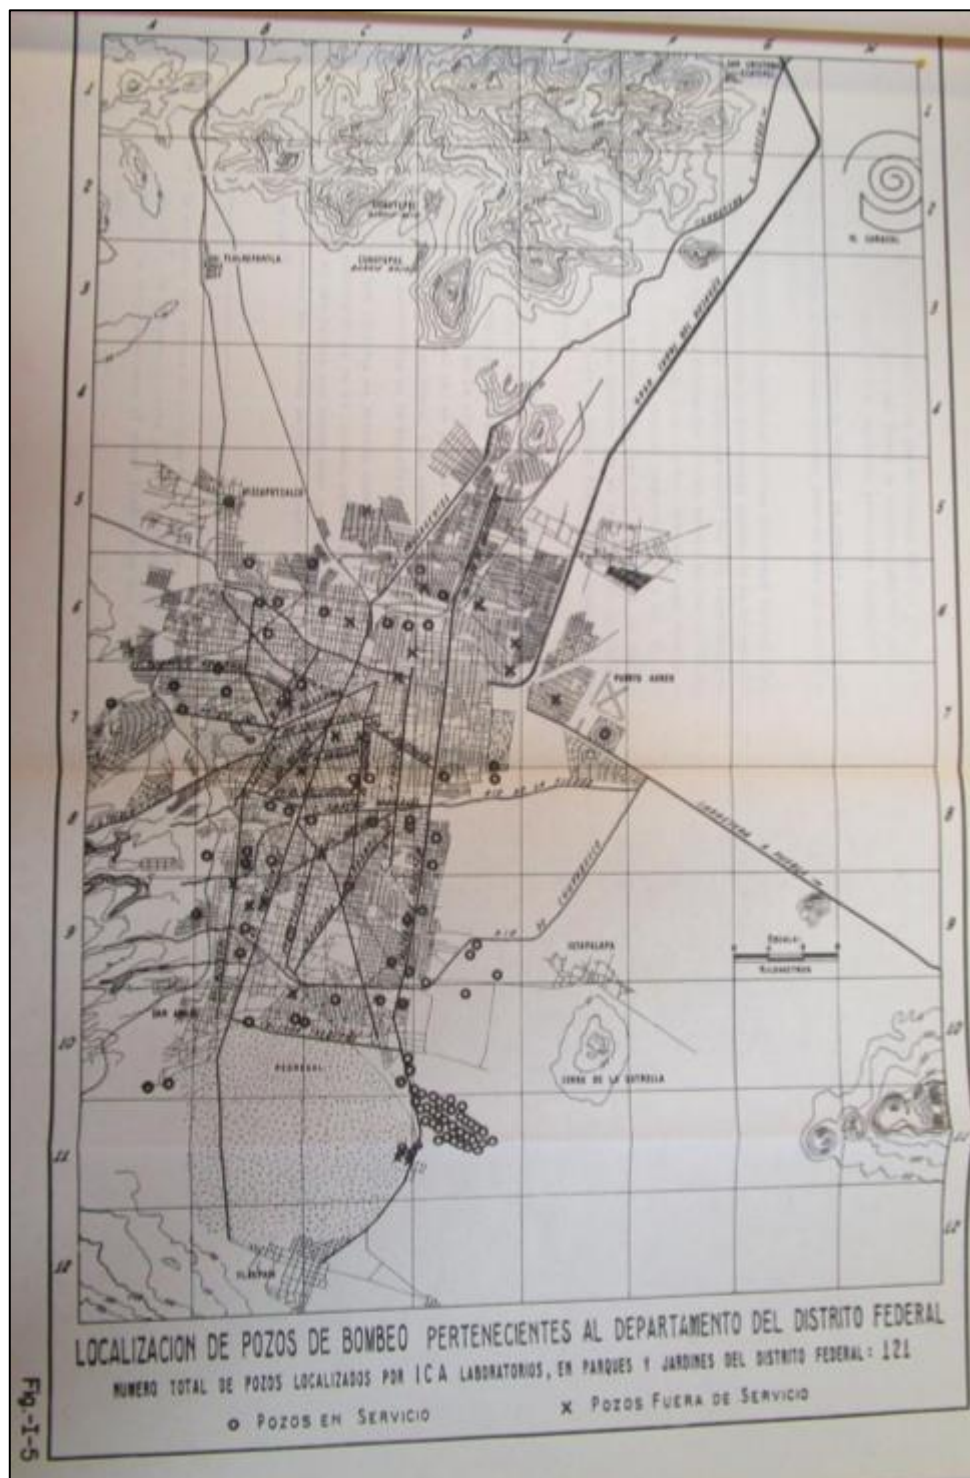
A B C D E F G H

1 2 3 4 5 6 7 8 9 10 11 12

SAN CRISTOBAL ECATEPEC

TLALNEPANTLA

AZCAPOTZALCO

GRAN CANAL DEL DESAGUE

CARRETERA A PACHUCA

PUERTO AEREO

RIO DE LA PIEDAD

RIO DE CHURUBUSCO

CARRETERA A PUEBLA

IZTAPALAPA

ESCALA KILOMETROS

SAN ANGEL

PEDREGAL

CERRO DE LA ESTRELLA

TLALPAN

LOCALIZACION DE POZOS DE BOMBEO PERTENECIENTES AL DEPARTAMENTO DEL DISTRITO FEDERAL

NUMERO TOTAL DE POZOS LOCALIZADOS POR I C A LABORATORIOS, EN PARQUES Y JARDINES DEL DISTRITO FEDERAL: 121

o Pozos en Servicio    x Pozos Fuera de Servicio

Fig.-I-5